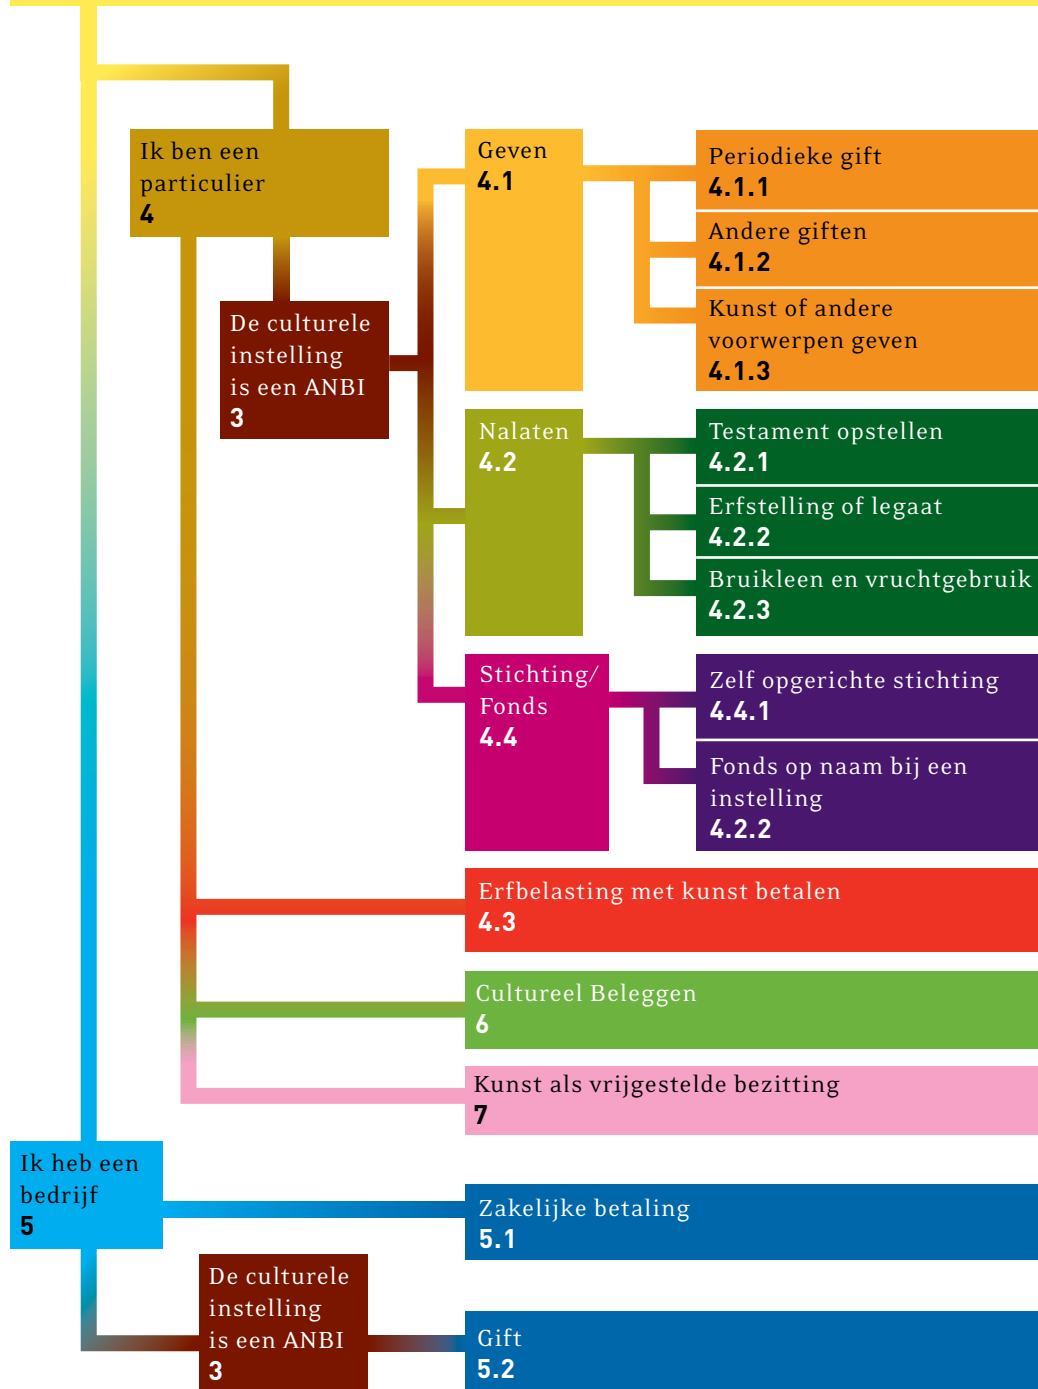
Ik ben een particulier
4

De culturele instelling is een ANBI
3

Geven
4.1

Periodieke gift
4.1.1

Andere giften
4.1.2

Kunst of andere voorwerpen geven
4.1.3

Nalaten
4.2

Testament opstellen
4.2.1

Erfstelling of legaat
4.2.2

Bruikleen en vruchtgebruik
4.2.3

Stichting/ Fonds
4.4

Zelf opgerichte stichting
4.4.1

Fonds op naam bij een instelling
4.2.2

Erfbelasting met kunst betalen
4.3

Cultureel Beleggen
6

Kunst als vrijgestelde bezitting
7

Ik heb een bedrijf
5

Zakelijke betaling
5.1

De culturele instelling is een ANBI
3

Gift
5.2